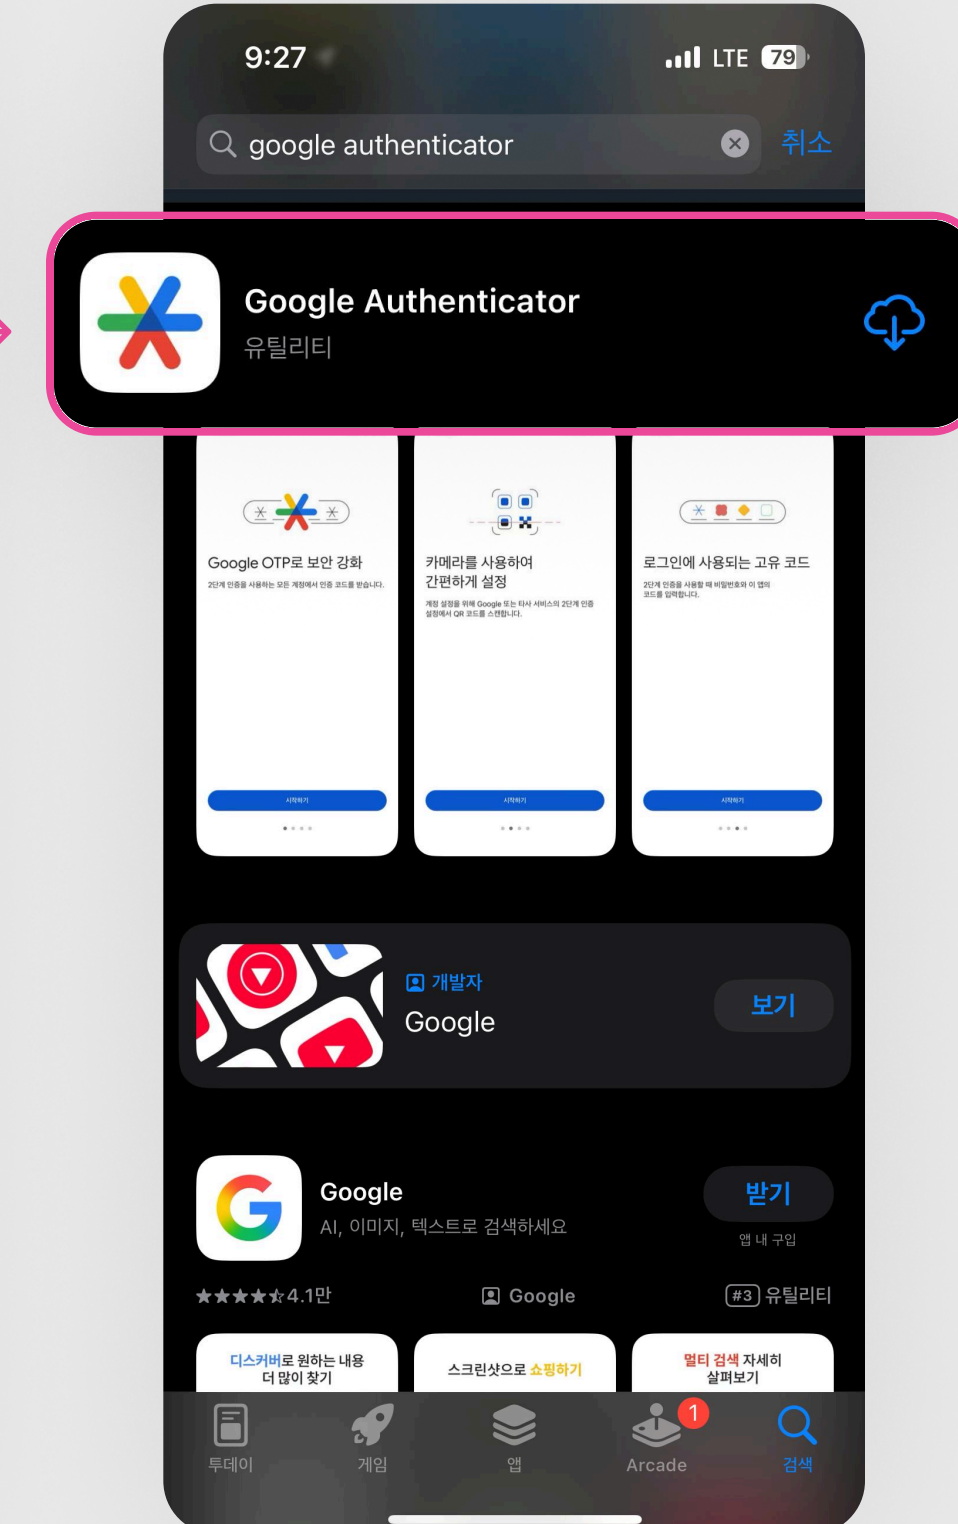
9:27

LTE 79

google authenticator

취소

Google Authenticator

유틸리티

Google OTP로 보안 강화

2단계 인증을 사용하는 모든 계정에서 인증 코드를 받습니다.

시작하기

카메라를 사용하여 간편하게 설정

계정 설정을 위해 Google 또는 타사 서비스의 2단계 인증 설정에서 QR 코드를 스캔합니다.

시작하기

로그인에 사용되는 고유 코드

2단계 인증을 사용할 때 비밀번호와 이 앱의 코드를 입력합니다.

시작하기

개발자

Google

보기

Google

AI, 이미지, 텍스트로 검색하세요

받기

앱 내 구입

★★★★☆ 4.1만

Google

#3 유틸리티

디스커버로 원하는 내용 더 많이 찾기

스크린샷으로 쇼핑하기

멀티 검색 자세히 살펴보기

투데이

게임

앱

1

Arcade

검색